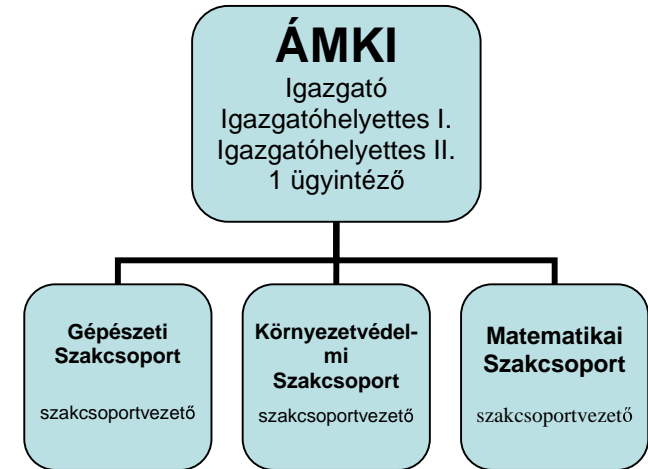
ÁMKI
Igazgató
Igazgatóhelyettes I.
Igazgatóhelyettes II.
1 ügyintéző

Gépészeti Szakcsoport

szakcsoportvezető

Környezetvédelmi Szakcsoport

szakcsoportvezető

Matematikai Szakcsoport

szakcsoportvezető